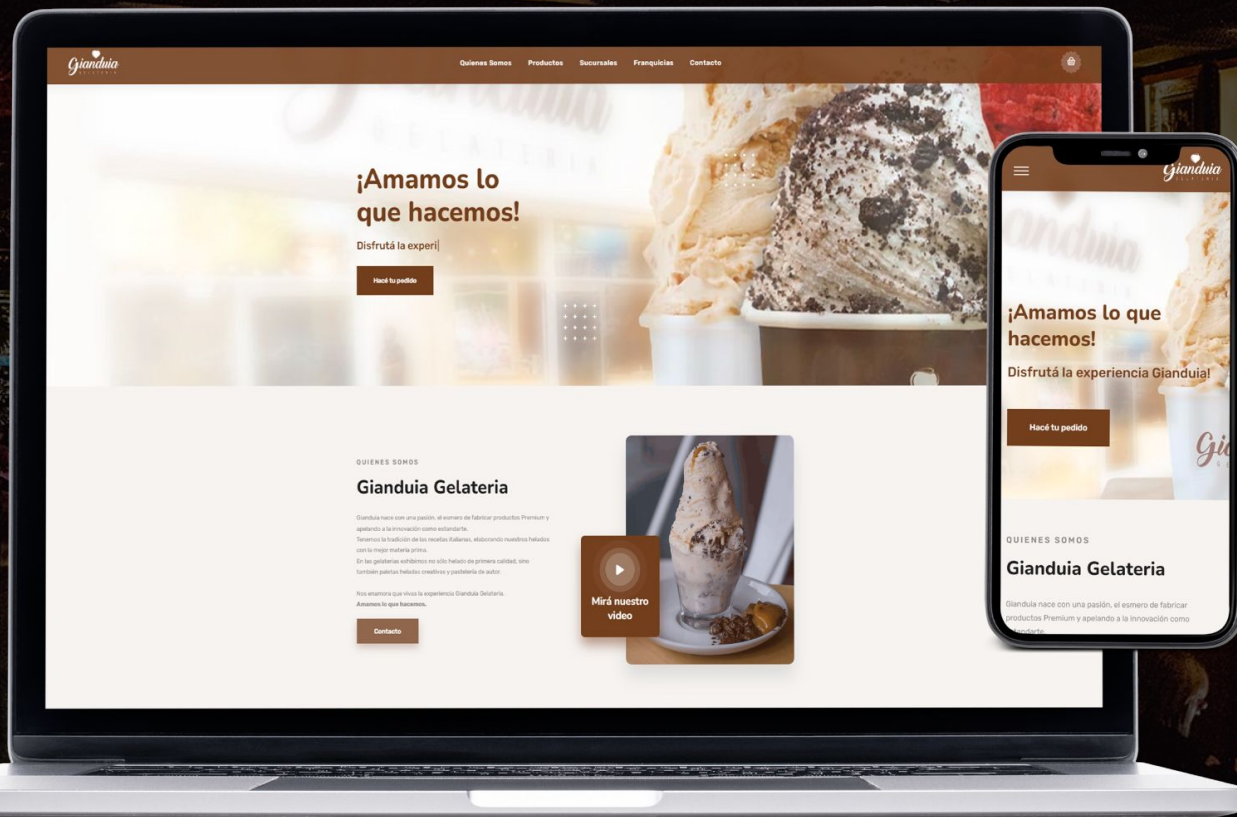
Gianduia GELATERIA

Quienes Somos Productos Sucursales Franquicias Contacto

¡Amamos lo que hacemos!

Disfrutá la experi|

Hacé tu pedido

QUIENES SOMOS

Gianduia Gelateria

Gianduia nace con una pasión, el esmero de fabricar productos Premium y apelando a la innovación como estandarte.
Tenemos la tradición de las recetas italianas, elaborando nuestros helados con la mejor materia prima.
En las gelaterias exhibimos no sólo helado de primera calidad, sino también paletas heladas creativas y pastelería de autor.

Nos enamora que vivas la experiencia Gianduia Gelateria.
Amamos lo que hacemos.

Contacto

Mirá nuestro video

Gianduia GELATERIA

¡Amamos lo que hacemos!

Disfrutá la experiencia Gianduia!

Hacé tu pedido

QUIENES SOMOS

Gianduia Gelateria

Gianduia nace con una pasión, el esmero de fabricar productos Premium y apelando a la innovación como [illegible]